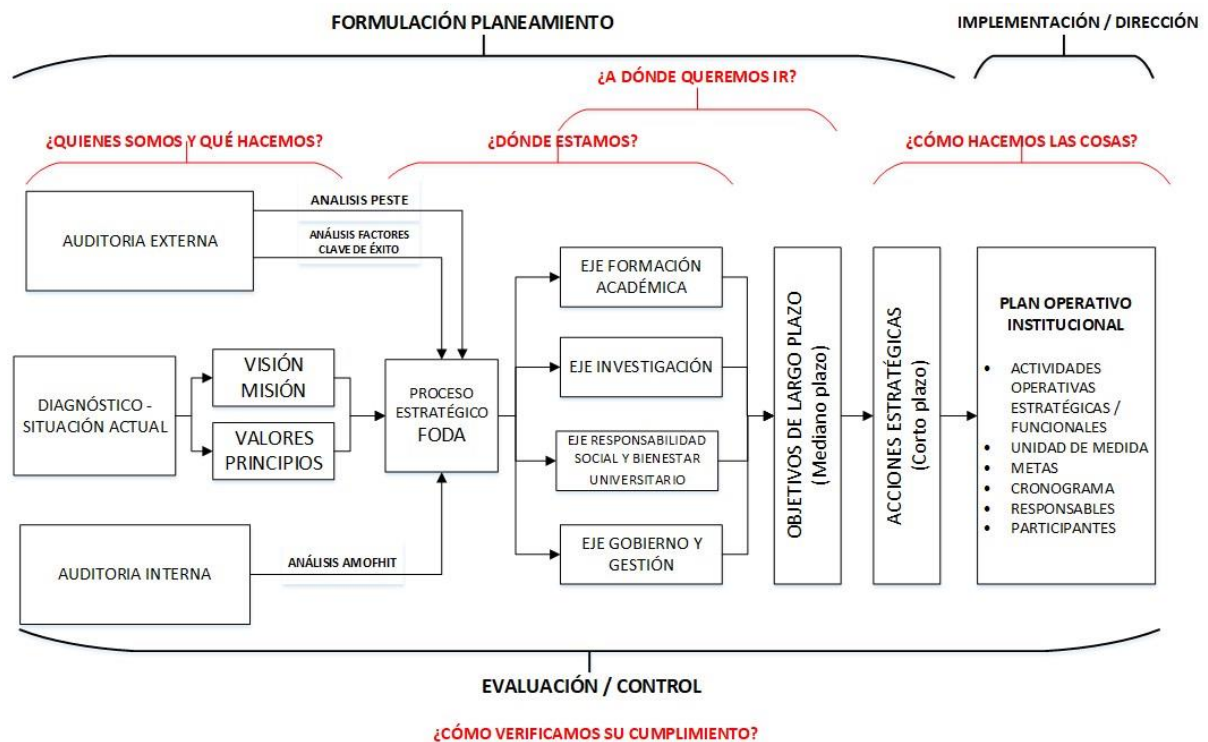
FORMULACIÓN PLANEAMIENTO

IMPLEMENTACIÓN / DIRECCIÓN

¿A DÓNDE QUEREMOS IR?

¿QUIENES SOMOS Y QUÉ HACEMOS?

¿DÓNDE ESTAMOS?

¿CÓMO HACEMOS LAS COSAS?

AUDITORIA EXTERNA

ANALISIS PESTE

ANÁLISIS FACTORES CLAVE DE ÉXITO

DIAGNÓSTICO - SITUACIÓN ACTUAL

VISIÓN MISIÓN

VALORES PRINCIPIOS

PROCESO ESTRATÉGICO FODA

EJE FORMACIÓN ACADÉMICA

EJE INVESTIGACIÓN

EJE RESPONSABILIDAD SOCIAL Y BIENESTAR UNIVERSITARIO

EJE GOBIERNO Y GESTIÓN

OBJETIVOS DE LARGO PLAZO (Mediano plazo)

ACCIONES ESTRATÉGICAS (Corto plazo)

PLAN OPERATIVO INSTITUCIONAL

- ACTIVIDADES OPERATIVAS ESTRATÉGICAS / FUNCIONALES
- UNIDAD DE MEDIDA
- METAS
- CRONOGRAMA
- RESPONSABLES
- PARTICIPANTES

AUDITORIA INTERNA

ANÁLISIS AMOFHIT

EVALUACIÓN / CONTROL

¿CÓMO VERIFICAMOS SU CUMPLIMIENTO?